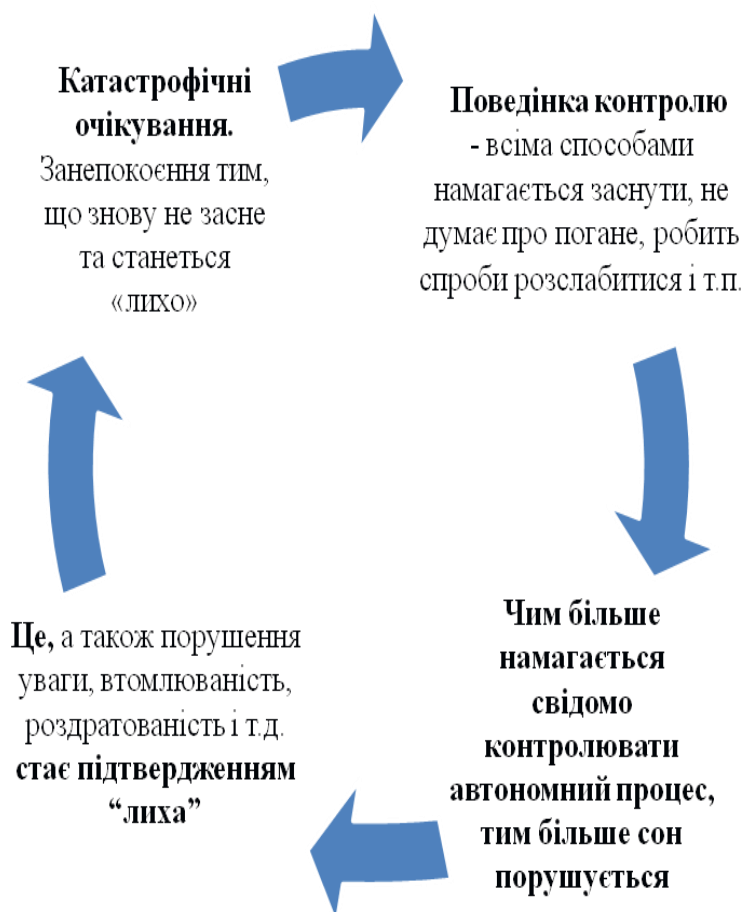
**Катастрофічні очікування.** Занепокоєння тим, що знову не засне та станеться «лихо»

**Поведінка контролю** - всіма способами намагається заснути, не думає про погане, робить спроби розслабитися і т.п.

**Чим більше намагається свідомо контролювати автономний процес, тим більше сон порушується**

**Це,** а також порушення уваги, втомлюваність, роздратованість і т.д. **стає підтвердженням "лиха"**